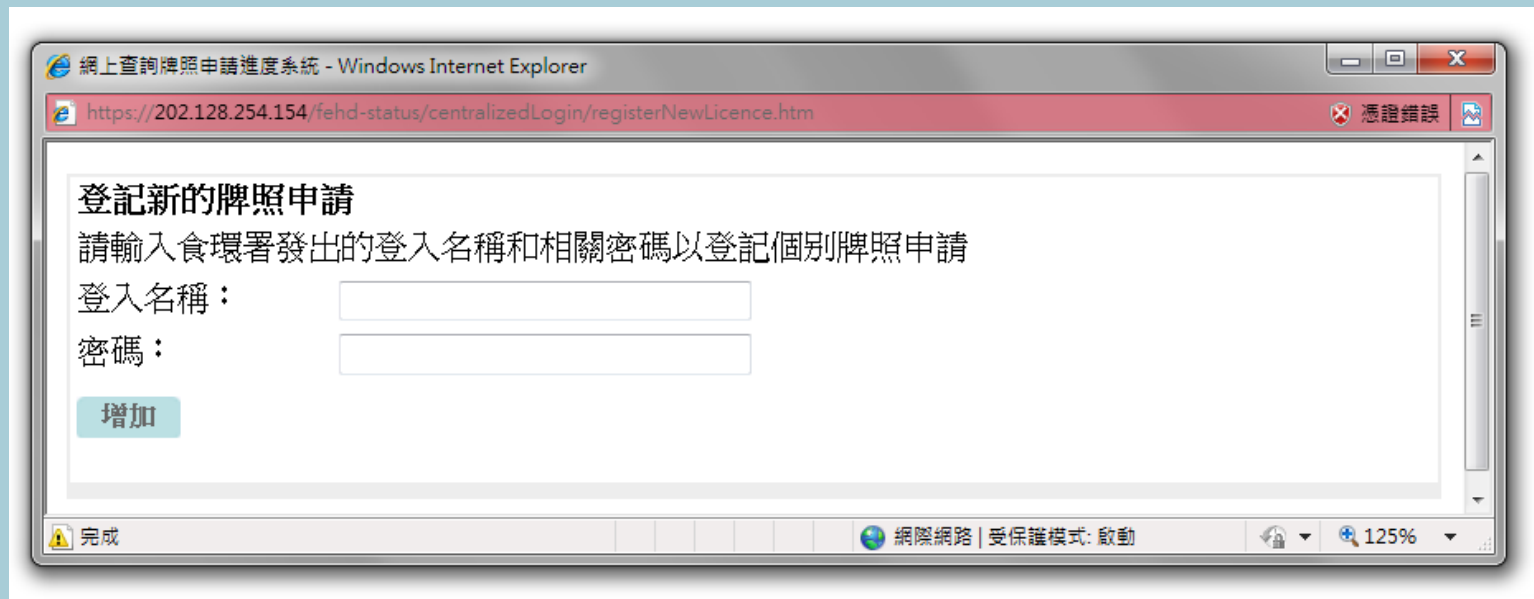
網上查詢牌照申請進度系統 - Windows Internet Explorer

https://202.128.254.154/fehd-status/centralizedLogin/registerNewLicence.htm

憑證錯誤

登記新的牌照申請

請輸入食環署發出的登入名稱和相關密碼以登記個別牌照申請

登入名稱：

密碼：

增加

完成

網際網路 | 受保護模式: 啟動

125%